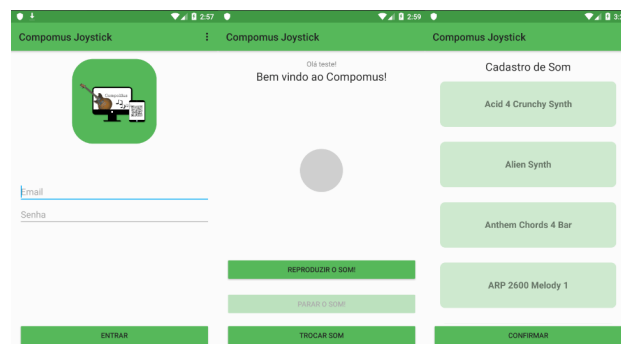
2:57

Compomus Joystick

Email

Senha

ENTRAR

2:59

Compomus Joystick

Olá teste!

Bem vindo ao Compomus!

REPRODUZIR O SOM!

PARAR O SOM!

TROCAR SOM

3:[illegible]

Compomus Joystick

Cadastro de Som

Acid 4 Crunchy Synth

Alien Synth

Anthem Chords 4 Bar

ARP 2600 Melody 1

CONFIRMAR